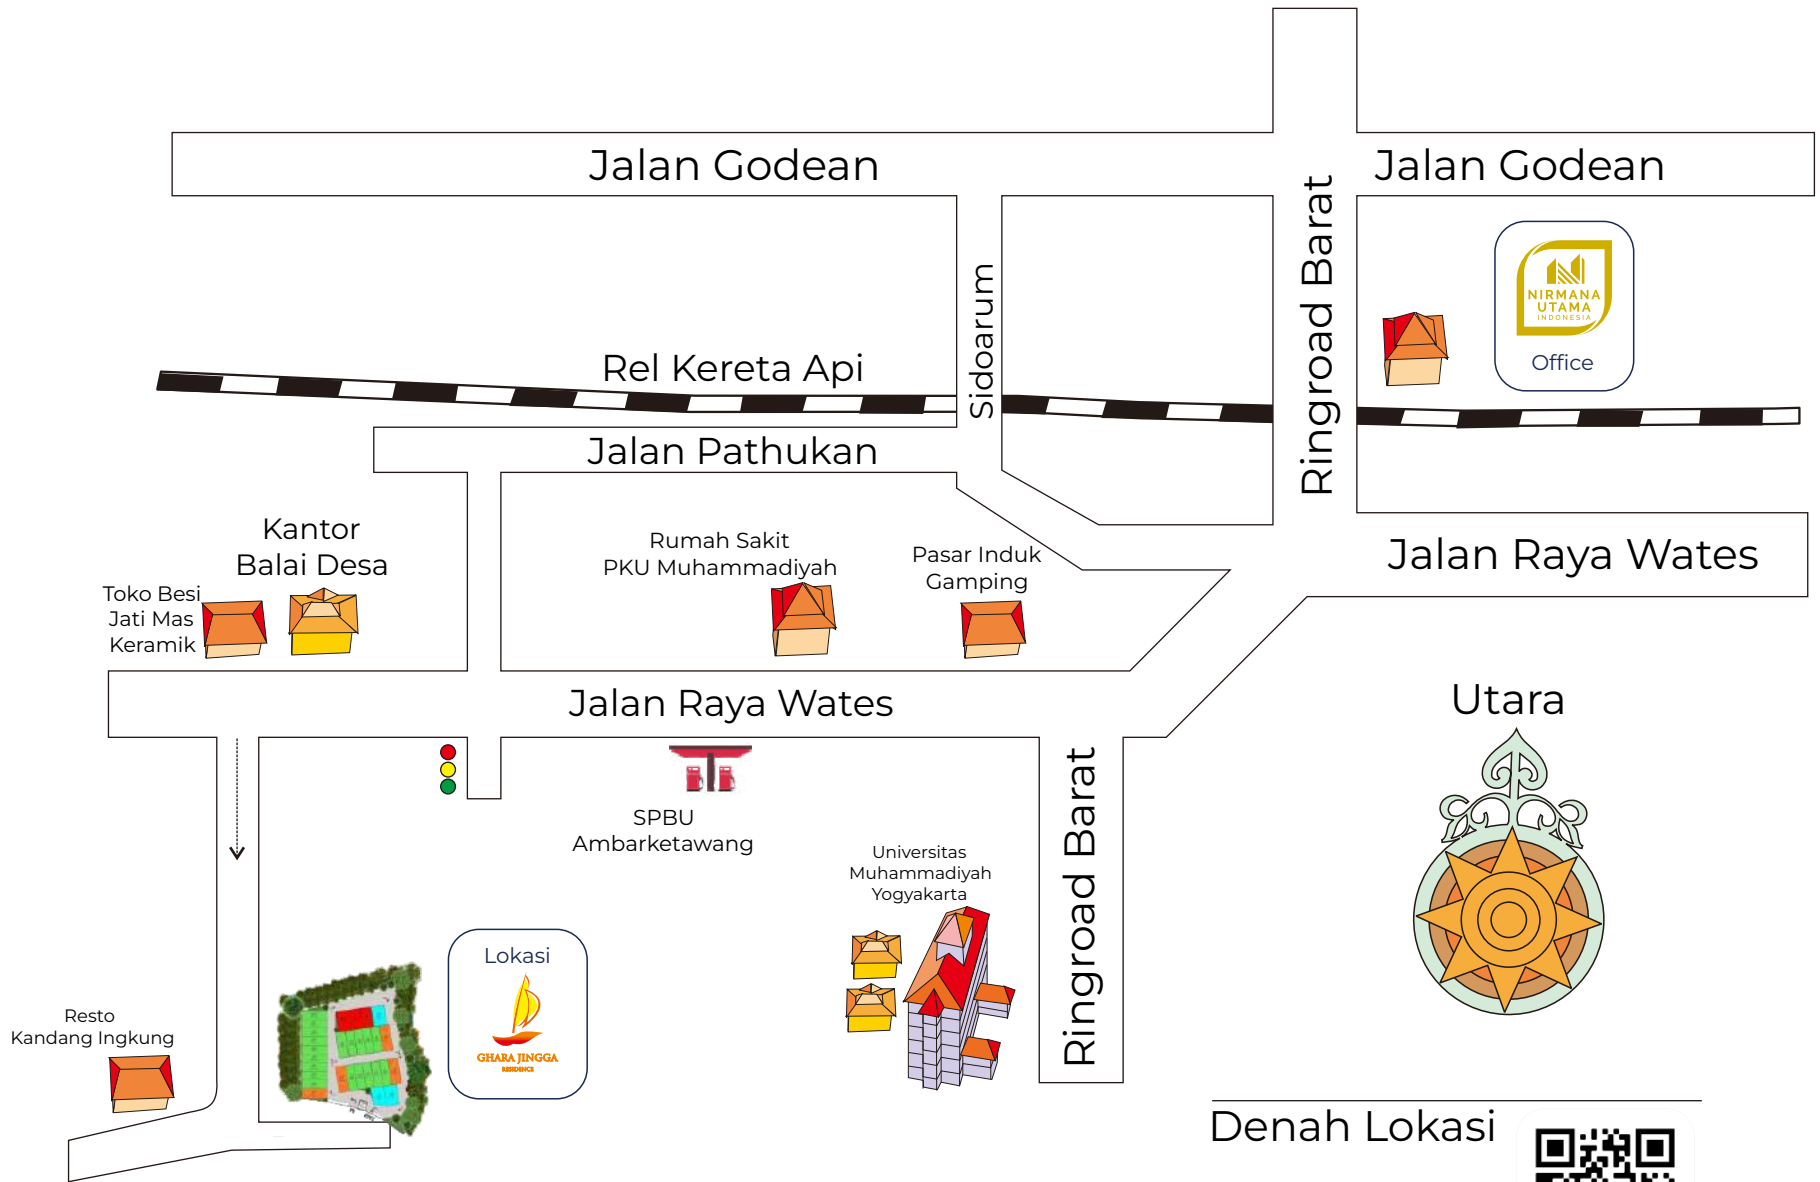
Jalan Godean

Jalan Godean

Ringroad Barat

Sidoarum

NIRMANA UTAMA INDONESIA

Office

Rel Kereta Api

Jalan Pathukan

Kantor Balai Desa

Toko Besi Jati Mas Keramik

Rumah Sakit PKU Muhammadiyah

Pasar Induk Gamping

Jalan Raya Wates

Jalan Raya Wates

Utara

SPBU Ambarketawang

Universitas Muhammadiyah Yogyakarta

Ringroad Barat

Lokasi

GHARA JINGGA RESIDENCE

Resto Kandang Ingkung

Denah Lokasi